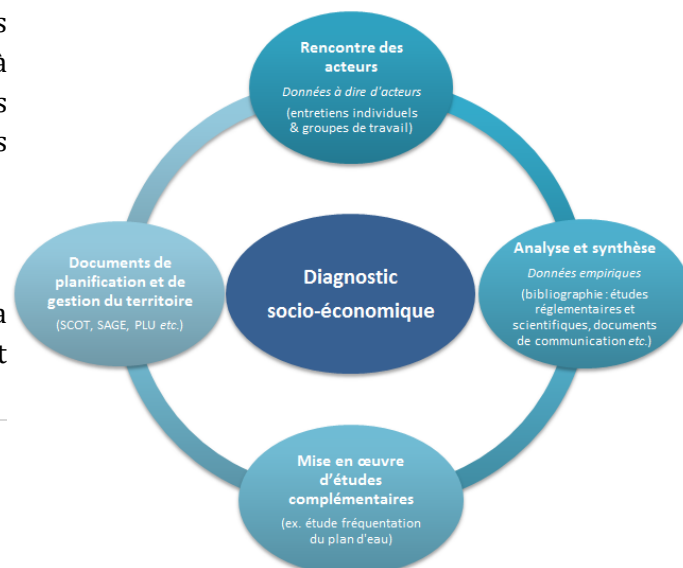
s
à
s
s

a
t

Rencontre des acteurs
Données à dire d'acteurs
(entretiens individuels & groupes de travail)

Documents de planification et de gestion du territoire
(SCOT, SAGE, PLU etc.)

Diagnostic socio-économique

Analyse et synthèse
Données empiriques
(bibliographie : études réglementaires et scientifiques, documents de communication etc.)

Mise en œuvre d'études complémentaires
(ex. étude fréquentation du plan d'eau)